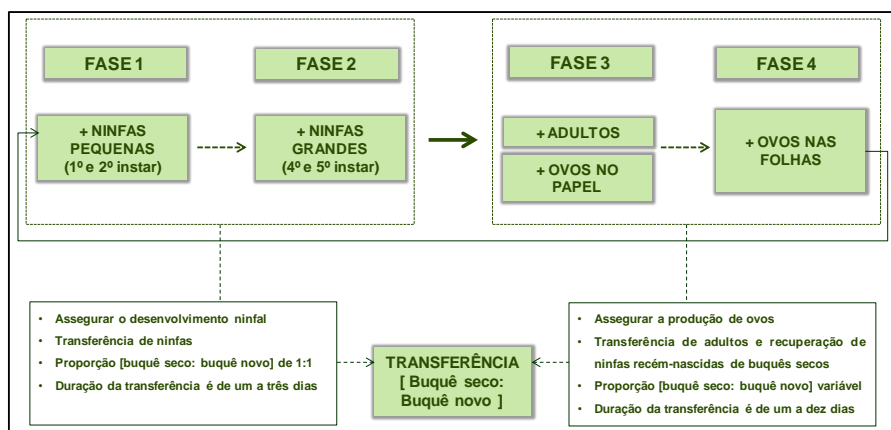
FASE 1

FASE 2

+ NINFAS PEQUENAS (1º e 2º instar)

+ NINFAS GRANDES (4º e 5º instar)

FASE 3

FASE 4

+ ADULTOS

+ OVOS NO PAPEL

+ OVOS NAS FOLHAS

- Assegurar o desenvolvimento ninfal
- Transferência de ninfas
- Proporção [buquê seco: buquê novo] de 1:1
- Duração da transferência é de um a três dias

TRANSFERÊNCIA [ Buquê seco: Buquê novo ]

- Assegurar a produção de ovos
- Transferência de adultos e recuperação de ninfas recém-nascidas de buquês secos
- Proporção [buquê seco: buquê novo] variável
- Duração da transferência é de um a dez dias